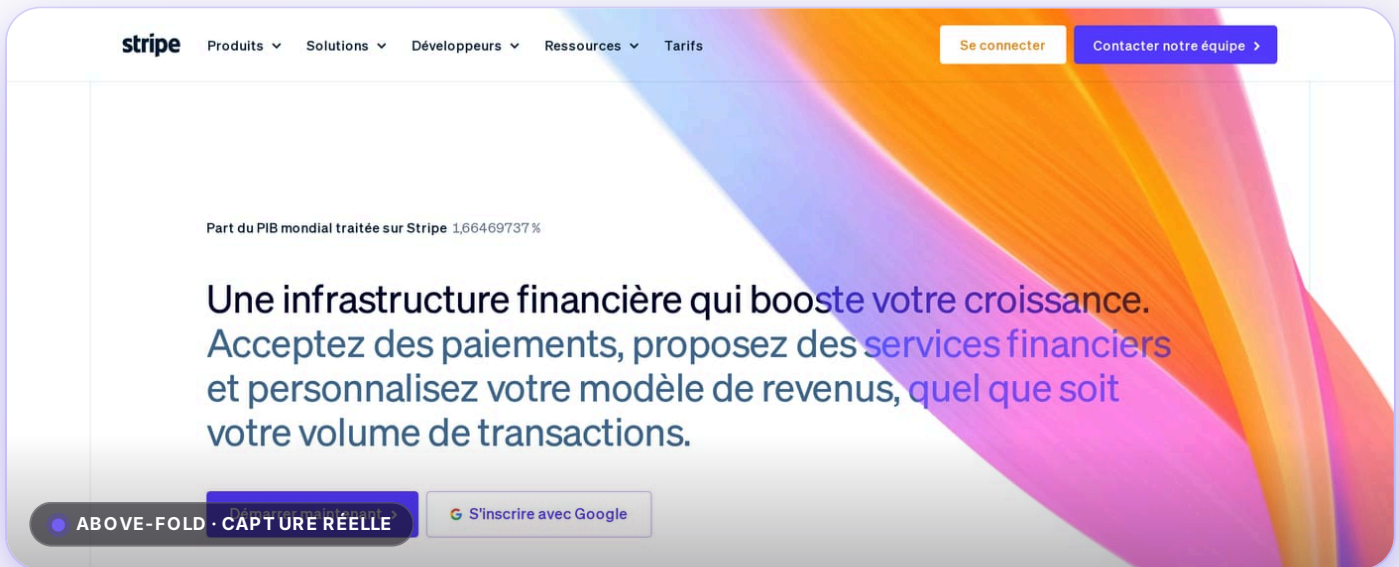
stripe Produits Solutions Développeurs Ressources Tarifs Se connecter Contacter notre équipe

Part du PIB mondial traitée sur Stripe 1,66469737 %

Une infrastructure financière qui booste votre croissance. Acceptez des paiements, proposez des services financiers et personnalisez votre modèle de revenus, quel que soit votre volume de transactions.

Démarrer maintenant S'inscrire avec Google

ABOVE-FOLD · CAPTURE RÉELLE